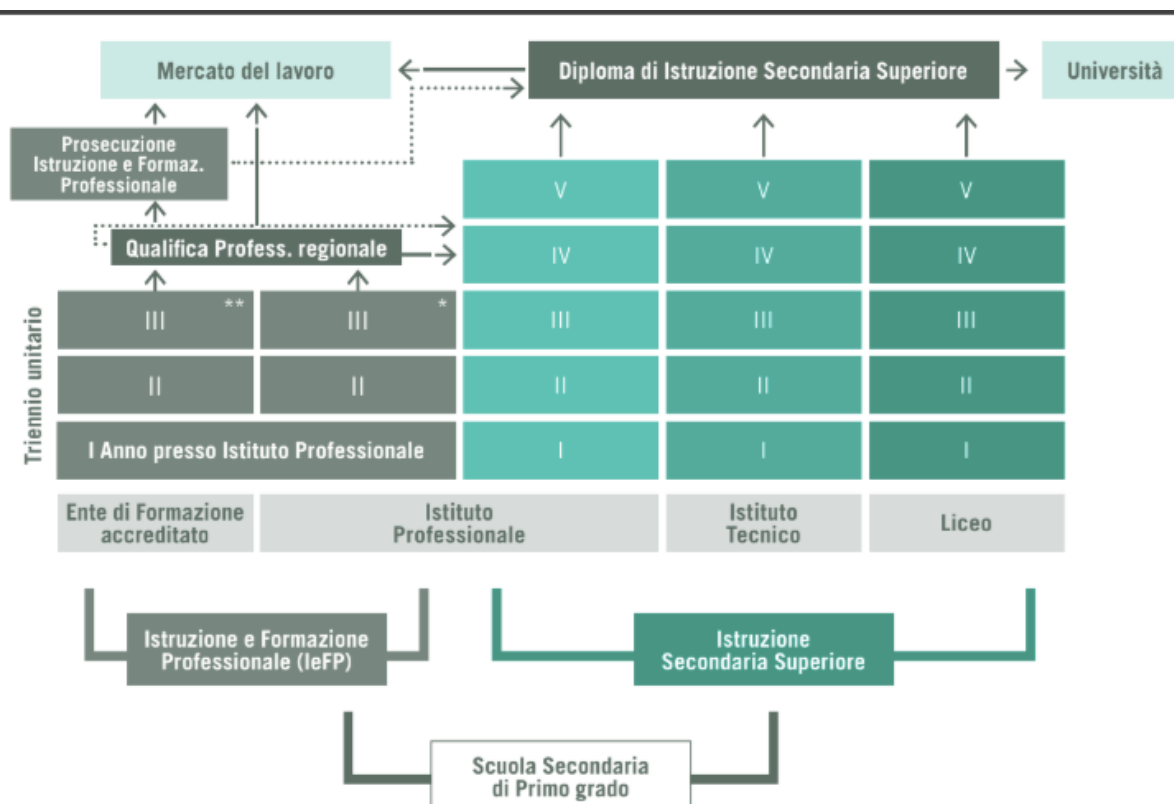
Mercato del lavoro

Diploma di Istruzione Secondaria Superiore

Università

Prosecuzione Istruzione e Formaz. Professionale

Qualifica Profess. regionale

Triennio unitario

| III ** | III * | III | III | III |
|---|---|---|---|---|
| II | II | II | II | II |
| I Anno presso Istituto Professionale | | I | I | I |

V V V

IV IV IV

Ente di Formazione accreditato

Istituto Professionale

Istituto Tecnico

Liceo

Istruzione e Formazione Professionale (IeFP)

Istruzione Secondaria Superiore

Scuola Secondaria di Primo grado